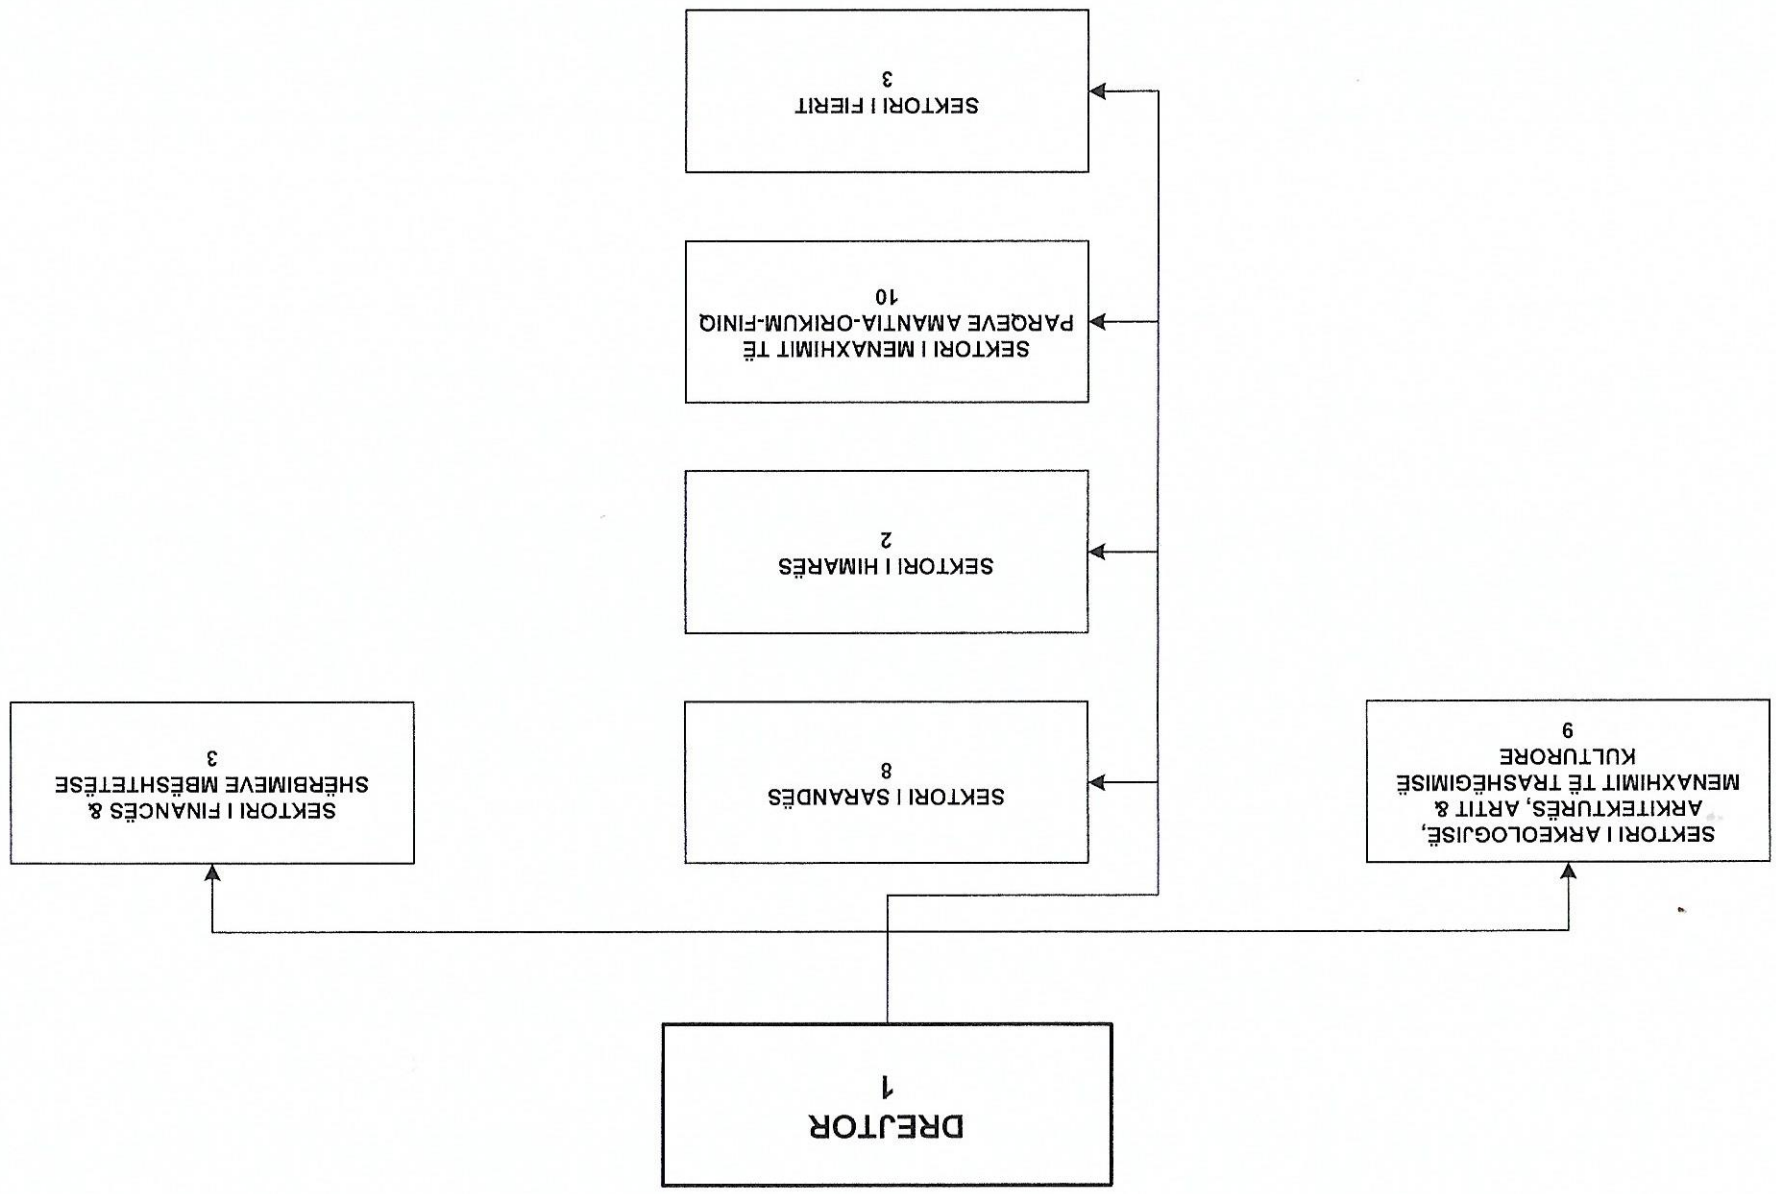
DREJTOR
1

SEKTORI I ARKEOLOGJISË, ARKITEKTURËS, ARTIT & MENAXHIMIT TË TRASHËGIMISË KULTURORE
9

SEKTORI I FINANCËS & SHËRBIMEVE MBËSHTETËSE
3

SEKTORI I SARANDËS
8

SEKTORI I HIMARËS
2

SEKTORI I MENAXHIMIT TË PARQEVE AMANTIA-ORIKUM-FINIQ
10

SEKTORI I FIERIT
3